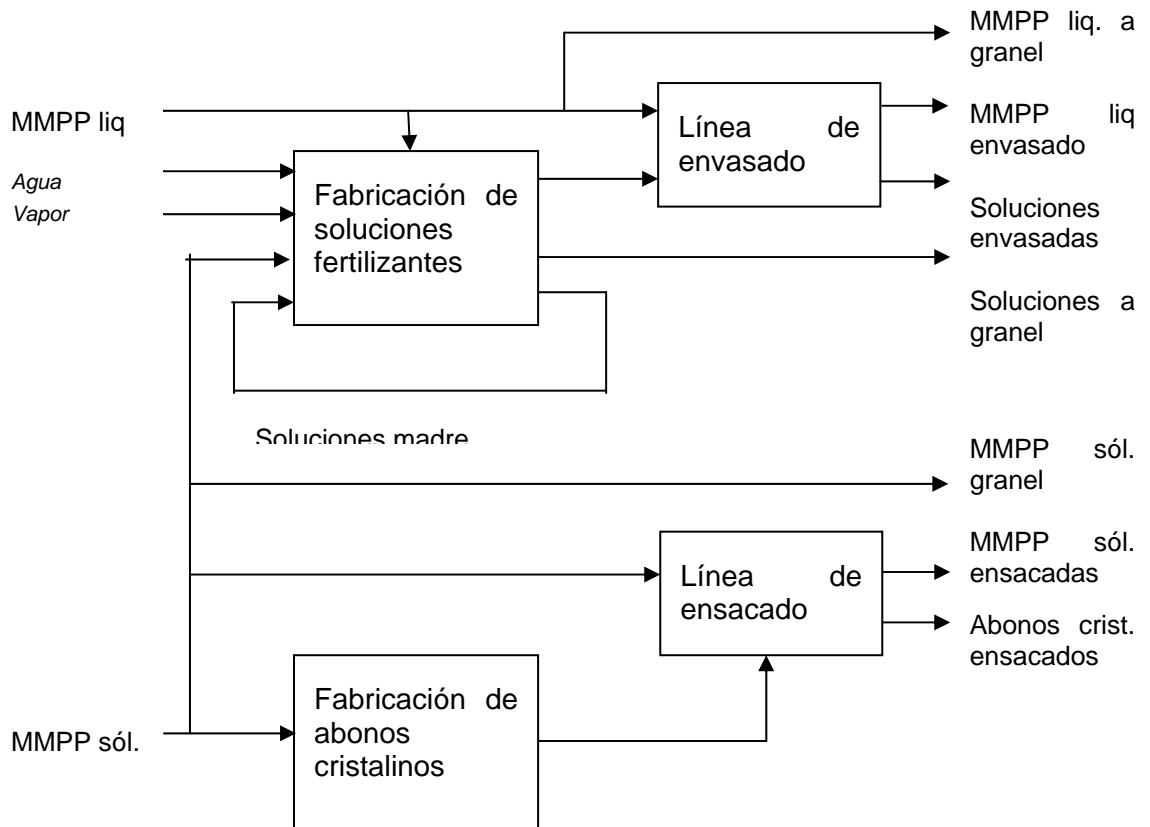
MMPP liq. a granel

MMPP liq

Línea de envasado

MMPP liq envasado

Agua

Vapor

Fabricación de soluciones fertilizantes

Soluciones envasadas

Soluciones a granel

Soluciones madre

MMPP sól. granel

MMPP sól. ensacadas

Línea de ensacado

Abonos crist. ensacados

Fabricación de abonos cristalinos

MMPP sól.